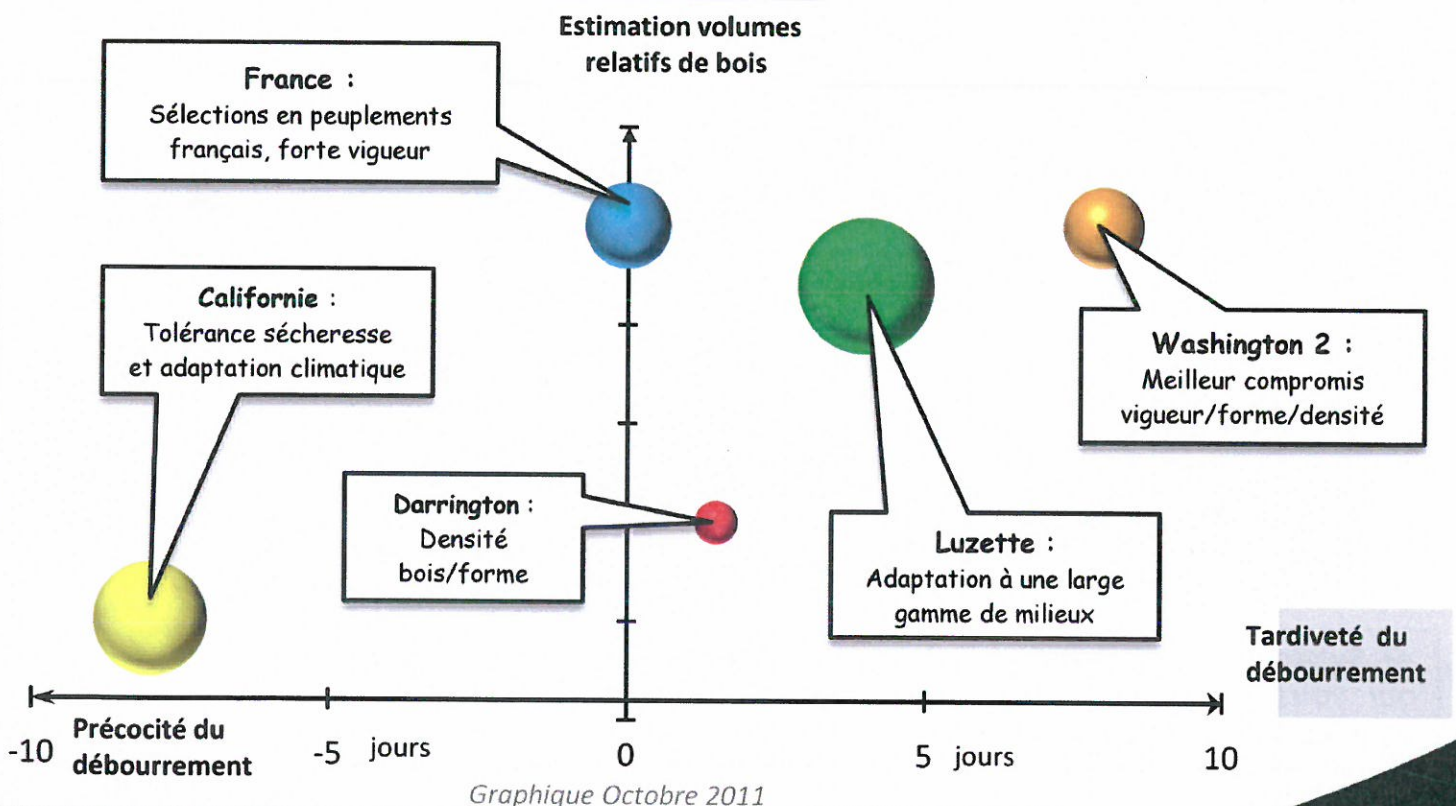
Estimation volumes relatifs de bois

France :
Sélections en peuplements français, forte vigueur

Californie :
Tolérance sécheresse et adaptation climatique

Washington 2 :
Meilleur compromis vigueur/forme/densité

Darrington :
Densité bois/forme

Luzette :
Adaptation à une large gamme de milieux

Tardiveté du débourrement

Précocité du débourrement

-10

-5 jours

0

5 jours

10

Graphique Octobre 2011